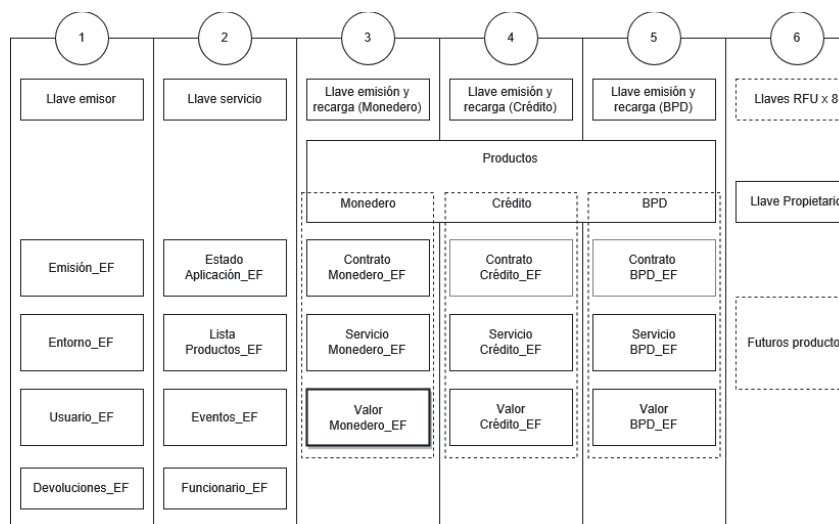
1

2

3

4

5

6

Llave emisor

Llave servicio

Llave emisión y recarga (Monedero)

Llave emisión y recarga (Crédito)

Llave emisión y recarga (BPD)

Llaves RFU x 8

Productos

Monedero

Crédito

BPD

Llave Propietario

Emisión_EF

Estado Aplicación_EF

Contrato Monedero_EF

Contrato Crédito_EF

Contrato BPD_EF

Entorno_EF

Lista Productos_EF

Servicio Monedero_EF

Servicio Crédito_EF

Servicio BPD_EF

Futuros producto

Usuario_EF

Eventos_EF

Valor Monedero_EF

Valor Crédito_EF

Valor BPD_EF

Devoluciones_EF

Funcionario_EF